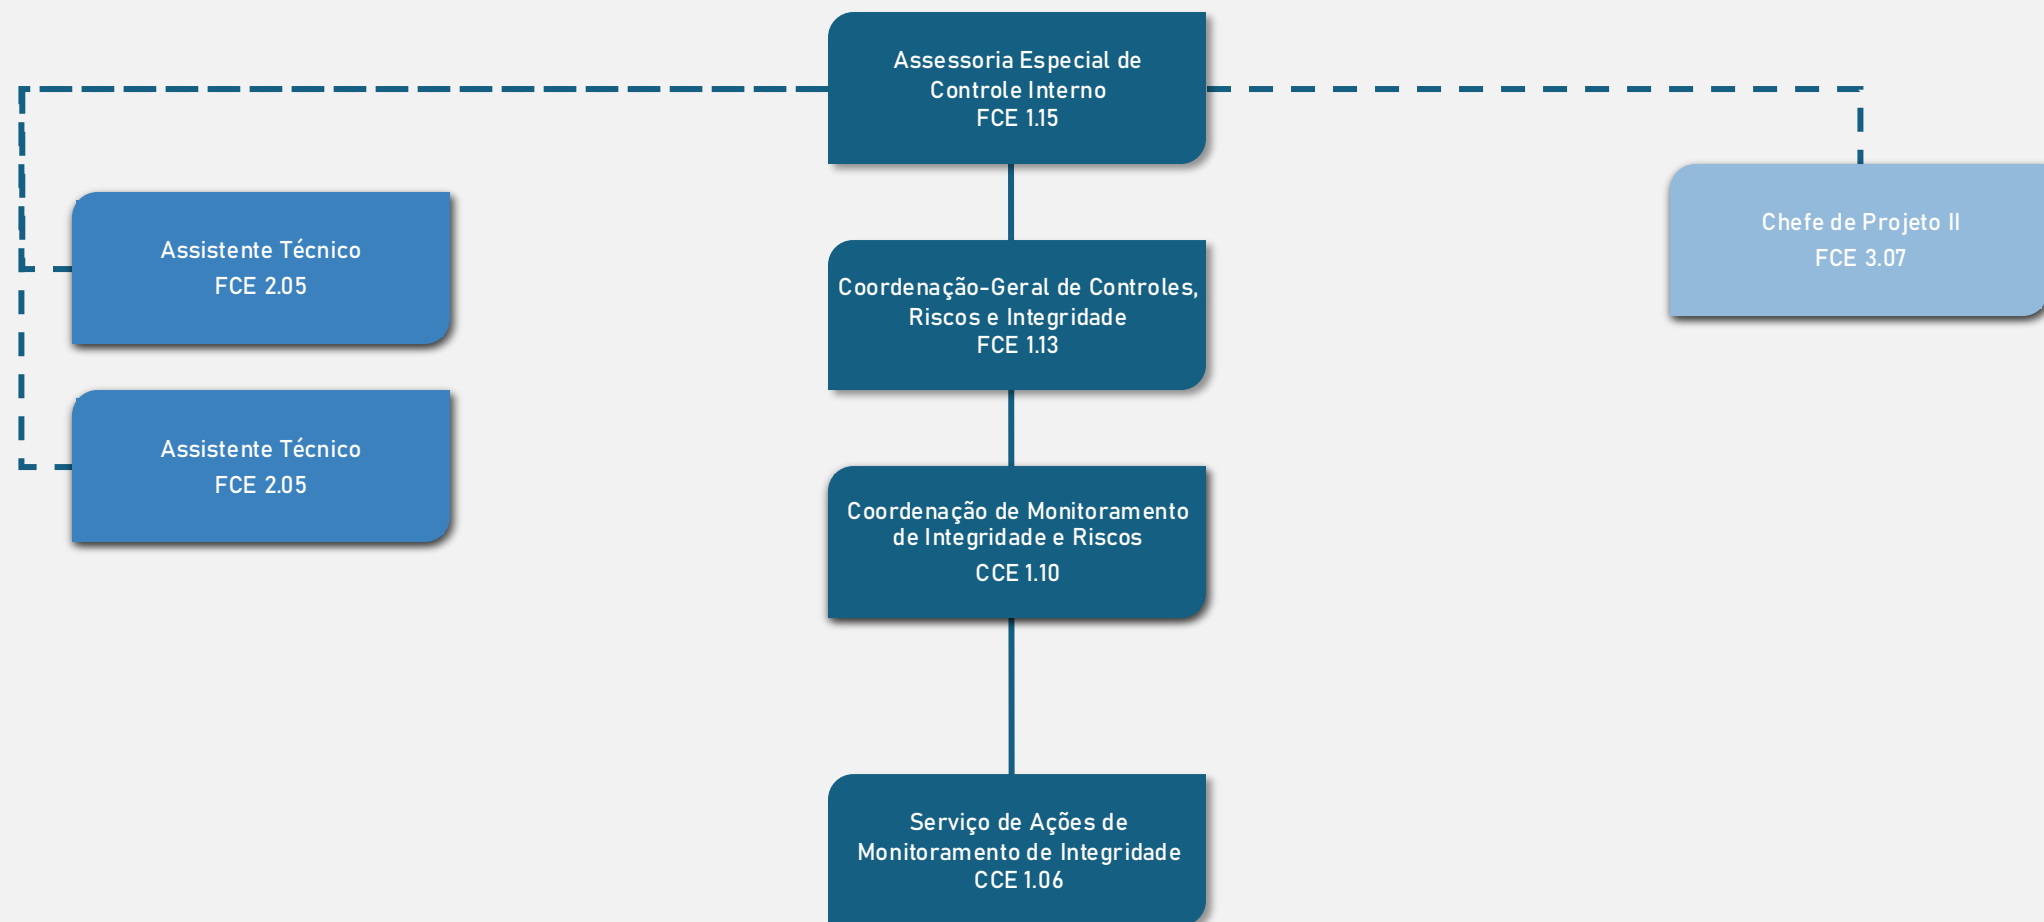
Assessoria Especial de Controle Interno
FCE 1.15

Assistente Técnico
FCE 2.05

Chefe de Projeto II
FCE 3.07

Coordenação-Geral de Controles, Riscos e Integridade
FCE 1.13

Assistente Técnico
FCE 2.05

Coordenação de Monitoramento de Integridade e Riscos
CCE 1.10

Serviço de Ações de Monitoramento de Integridade
CCE 1.06